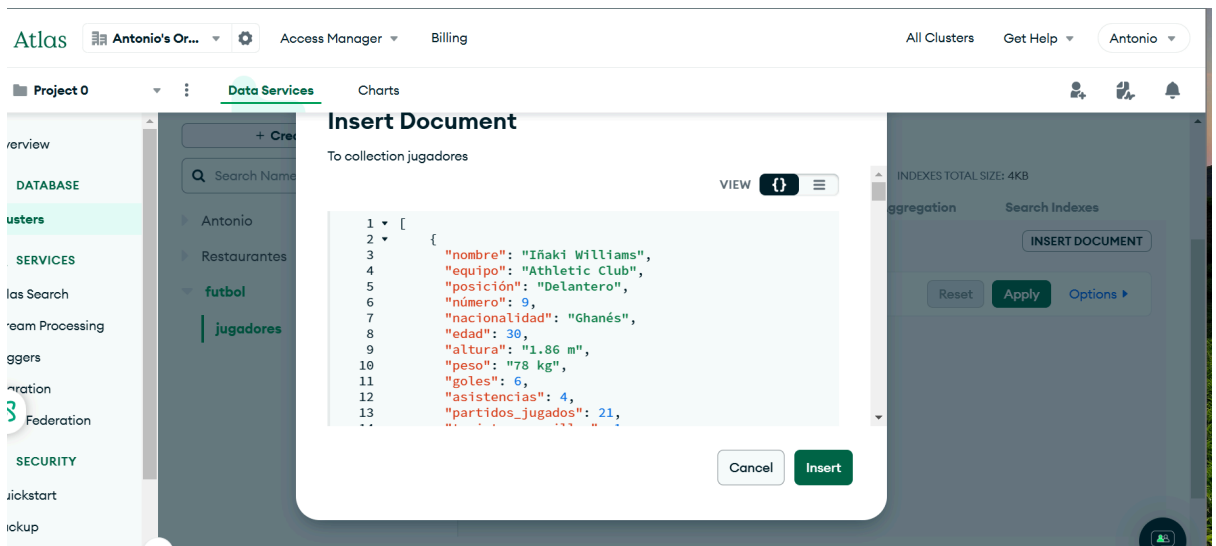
Atlas Antonio's Or... Access Manager Billing All Clusters Get Help Antonio

Project 0 Data Services Charts

verview
DATABASE
usters
SERVICES
las Search
ream Processing
iggers
gration
Federation
SECURITY
uickstart
ckup

+ Cre
Search Name
Antonio
Restaurantes
futbol
jugadores

Insert Document

To collection jugadores

VIEW {}

```
1 [
2     {
3       "nombre": "Iñaki Williams",
4       "equipo": "Athletic Club",
5       "posición": "Delantero",
6       "número": 9,
7       "nacionalidad": "Ghanés",
8       "edad": 30,
9       "altura": "1.86 m",
10      "peso": "78 kg",
11      "goles": 6,
12      "asistencias": 4,
13      "partidos_jugados": 21,
14      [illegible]
```

Cancel Insert

INDEXES TOTAL SIZE: 4KB
ggregation Search Indexes
INSERT DOCUMENT
Reset Apply Options